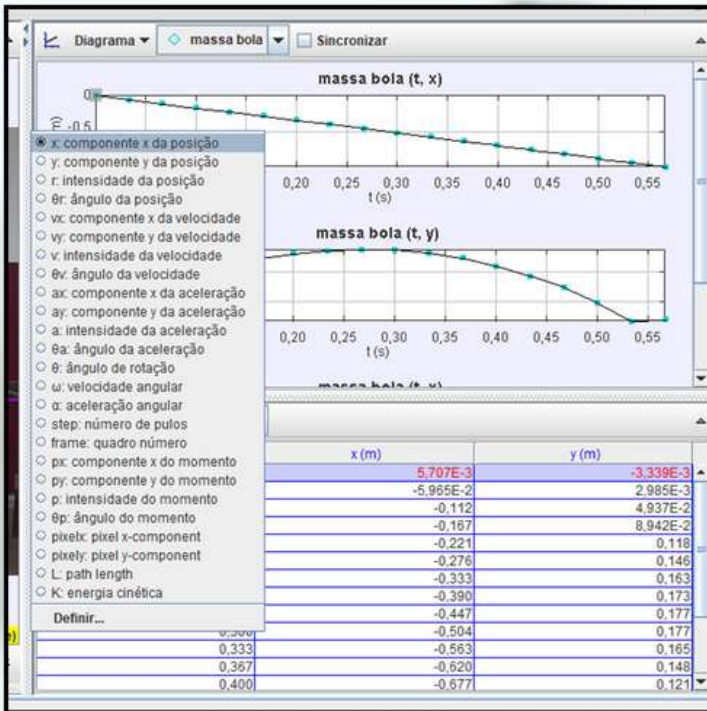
Diagrama ▾ massa bola ▾ Sincronizar

massa bola (t, x)

0
-0,5

x: componente x da posição
y: componente y da posição
r: intensidade da posição
θr: ângulo da posição
vx: componente x da velocidade
vy: componente y da velocidade
v: intensidade da velocidade
θv: ângulo da velocidade
ax: componente x da aceleração
ay: componente y da aceleração
a: intensidade da aceleração
θa: ângulo da aceleração
θ: ângulo de rotação
ω: velocidade angular
α: aceleração angular
step: número de pulos
frame: quadro número
px: componente x do momento
py: componente y do momento
p: intensidade do momento
θp: ângulo do momento
pixelx: pixel x-component
pixely: pixel y-component
L: path length
K: energia cinética
Definir...

0,20 0,25 0,30 0,35 0,40 0,45 0,50 0,55
t (s)

massa bola (t, y)

0,20 0,25 0,30 0,35 0,40 0,45 0,50 0,55
t (s)

| | x (m) | y (m) |
|---|---|---|
| | 5,707E-3 | -3,339E-3 |
| | -5,965E-2 | 2,985E-3 |
| | -0,112 | 4,937E-2 |
| | -0,167 | 8,942E-2 |
| | -0,221 | 0,118 |
| | -0,276 | 0,146 |
| | -0,333 | 0,163 |
| | -0,390 | 0,173 |
| | -0,447 | 0,177 |
| 0,300 | -0,504 | 0,177 |
| 0,333 | -0,563 | 0,165 |
| 0,367 | -0,620 | 0,148 |
| 0,400 | -0,677 | 0,121 |